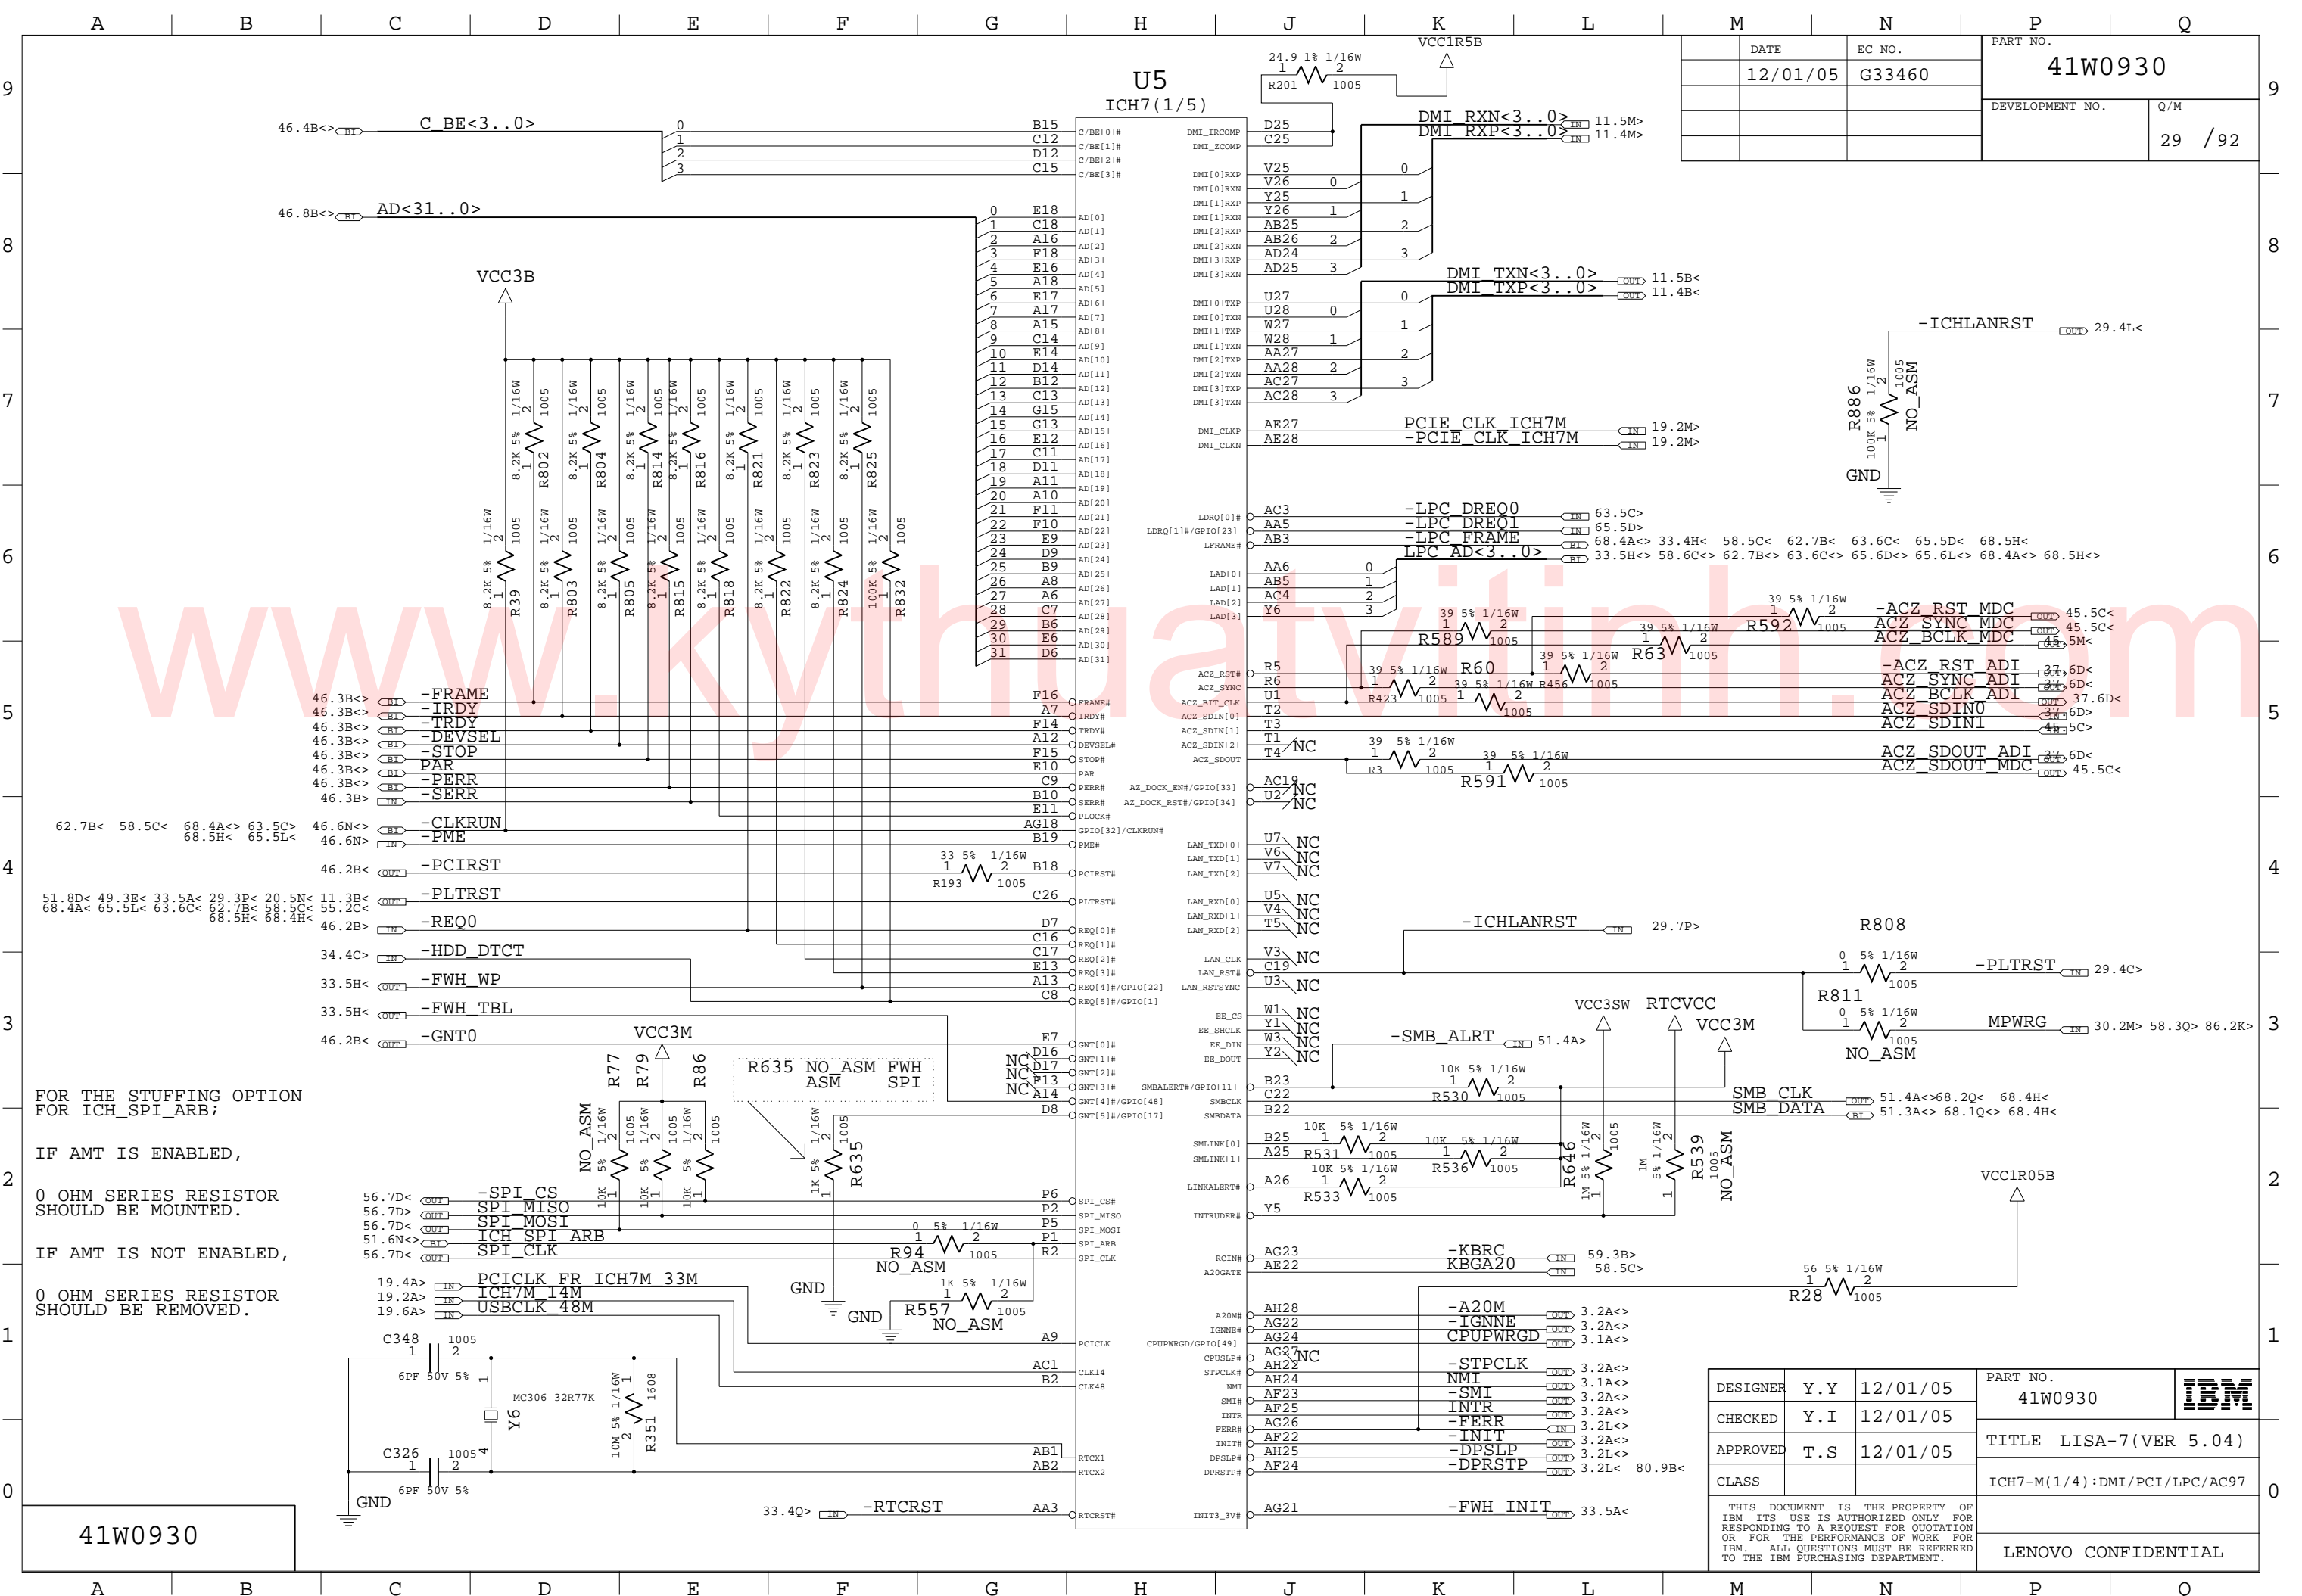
A B C D E F G H J K L M N P Q

DATE EC NO. PART NO.
12/01/05 G33460 41W0930
DEVELOPMENT NO. Q/M
29 /92

U5
ICH7(1/5)

VCC1R5B
24.9 1% 1/16W
R201 1005

46.4B<> C_BE<3..0>
46.8B<> AD<31..0>
VCC3B

DMI_RXN<3..0> 11.5M>
DMI_RXP<3..0> 11.4M>
DMI_TXN<3..0> 11.5B<
DMI_TXP<3..0> 11.4B<
PCIE_CLK_ICH7M 19.2M>
-PCIE_CLK_ICH7M 19.2M>

-ICHLANRST 29.4L<
R886 100K 5% 1/16W 1005 NO_ASM
GND

-LPC_DREQ0 63.5C>
-LPC_DREQ1 65.5D>
-LPC_FRAME 68.4A<> 33.4H< 58.5C< 62.7B< 63.6C< 65.5D< 68.5H<
LPC_AD<3..0> 33.5H<> 58.6C<> 62.7B<> 63.6C<> 65.6D<> 65.6L<> 68.4A<> 68.5H<>

R592 39 5% 1/16W 1005
R589 39 5% 1/16W 1005
R63 39 5% 1/16W 1005
R60 39 5% 1/16W
R423 1005
R456 39 5% 1/16W 1005
R3 39 5% 1/16W 1005
R591 39 5% 1/16W 1005
-ACZ_RST_MDC 45.5C<
ACZ_SYNC_MDC 45.5C<
ACZ_BCLK_MDC 45.5M<
-ACZ_RST_ADI 37.6D<
ACZ_SYNC_ADI 37.6D<
ACZ_BCLK_ADI 37.6D<
ACZ_SDIN0 37.6D>
ACZ_SDIN1 45.5C>
ACZ_SDOUT_ADI 37.6D<
ACZ_SDOUT_MDC 45.5C<

46.3B<> -FRAME
46.3B<> -IRDY
46.3B<> -TRDY
46.3B<> -DEVSEL
46.3B<> -STOP
46.3B<> PAR
46.3B<> -PERR
46.3B> -SERR
62.7B< 58.5C< 68.4A<> 63.5C> 46.6N<> -CLKRUN
68.5H< 65.5L< 46.6N> -PME
46.2B< -PCIRST
51.8D< 49.3E< 33.5A< 29.3P< 20.5N< 11.3B< -PLTRST
68.4A< 65.5L< 63.6C< 62.7B< 58.5C< 55.2C<
68.5H< 68.4H< 46.2B> -REQ0
34.4C> -HDD_DTCT
33.5H< -FWH_WP
33.5H< -FWH_TBL
46.2B< -GNT0
R193 33 5% 1/16W 1005

R802 R804 R814 R816 R821 R823 R825 8.2K 5% 1/16W 1005
R39 R803 R805 R815 R818 R822 R824 8.2K 5% 1/16W 1005
R832 100K 5% 1/16W 1005

-ICHLANRST 29.7P>
R808 0 5% 1/16W 1005 -PLTRST 29.4C>
R811 0 5% 1/16W 1005 MPWRG 30.2M> 58.3Q> 86.2K>
NO_ASM
VCC3SW RTCVCC VCC3M
-SMB_ALRT 51.4A>
R530 10K 5% 1/16W 1005
SMB_CLK 51.4A<>68.2Q< 68.4H<
SMB_DATA 51.3A<> 68.1Q<> 68.4H<
R531 10K 5% 1/16W 1005
R536 10K 5% 1/16W 1005
R533 10K 5% 1/16W 1005
R646 1M 5% 1/16W 1005
R539 1M 5% 1/16W 1005 NO_ASM
VCC1R05B

VCC3M
R77 R79 R86
R635 NO_ASM FWH
ASM SPI
R635 1K 5% 1/16W 1005
NO_ASM 10K 5% 1/16W 1005

FOR THE STUFFING OPTION
FOR ICH_SPI_ARB;

IF AMT IS ENABLED,

0 OHM SERIES RESISTOR
SHOULD BE MOUNTED.

IF AMT IS NOT ENABLED,

0 OHM SERIES RESISTOR
SHOULD BE REMOVED.

56.7D< -SPI_CS
56.7D> SPI_MISO
56.7D< SPI_MOSI
51.6N<> ICH_SPI_ARB
56.7D< SPI_CLK
R94 0 5% 1/16W 1005 NO_ASM
19.4A> PCICLK_FR_ICH7M_33M
19.2A> ICH7M_14M
19.6A> USBCLK_48M
GND
R557 1K 5% 1/16W 1005 NO_ASM
C348 1005 6PF 50V 5%
MC306_32R77K Y6
R351 10M 5% 1/16W 1608
C326 1005 6PF 50V 5%
GND
33.4Q> -RTCRST

-KBRC 59.3B>
KBGA20 58.5C>
R28 56 5% 1/16W 1005
-A20M 3.2A<>
-IGNNE 3.2A<>
CPUPWRGD 3.1A<>
-STPCLK 3.2A<>
NMI 3.1A<>
-SMI 3.2A<>
INTR 3.2A<>
-FERR 3.2L<>
-INIT 3.2A<>
-DPSLP 3.2L<>
-DPRSTP 3.2L< 80.9B<
-FWH_INIT 33.5A<

DESIGNER Y.Y 12/01/05 PART NO. 41W0930
CHECKED Y.I 12/01/05
APPROVED T.S 12/01/05 TITLE LISA-7(VER 5.04)
CLASS ICH7-M(1/4):DMI/PCI/LPC/AC97
THIS DOCUMENT IS THE PROPERTY OF IBM ITS USE IS AUTHORIZED ONLY FOR RESPONDING TO A REQUEST FOR QUOTATION OR FOR THE PERFORMANCE OF WORK FOR IBM. ALL QUESTIONS MUST BE REFERRED TO THE IBM PURCHASING DEPARTMENT.
LENOVO CONFIDENTIAL
IBM

41W0930

www.kythuatvitinh.com